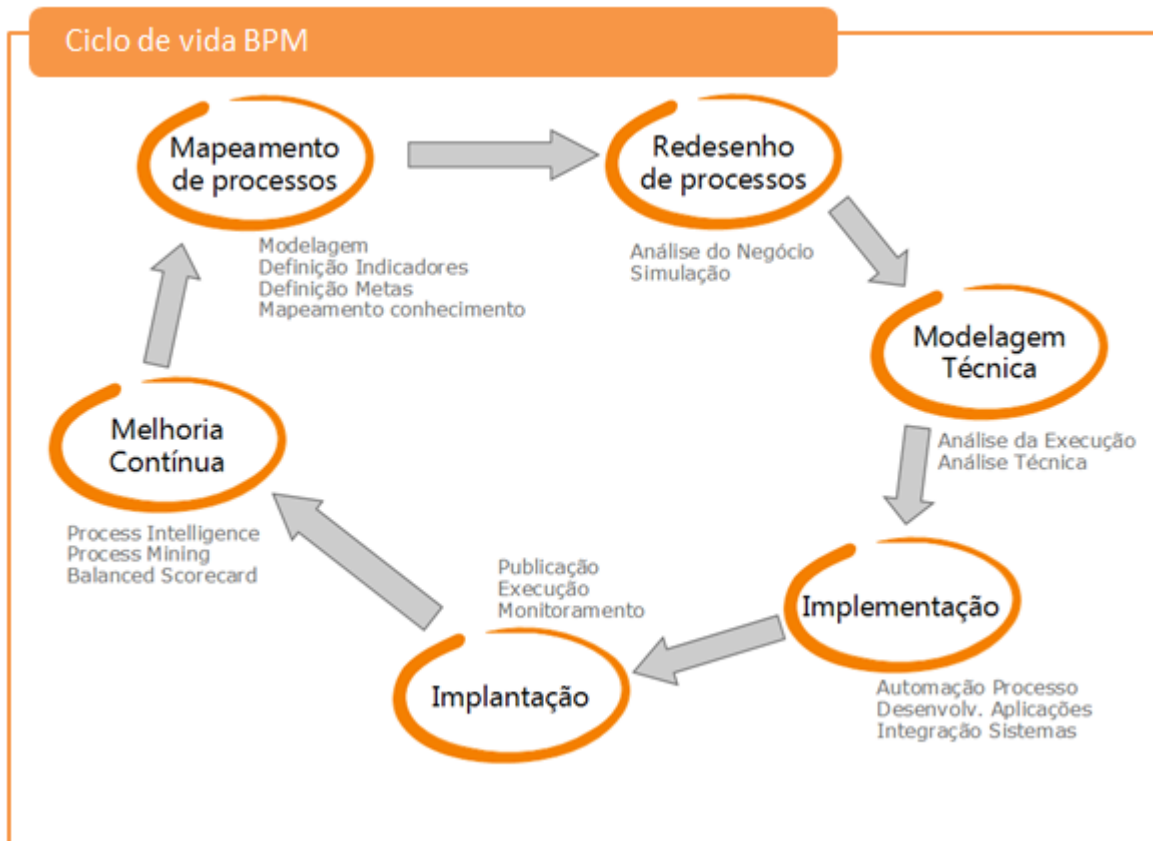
Ciclo de vida BPM

Mapeamento de processos

Modelagem
Definição Indicadores
Definição Metas
Mapeamento conhecimento

Redesenho de processos

Análise do Negócio
Simulação

Modelagem Técnica

Análise da Execução
Análise Técnica

Implementação

Automação Processo
Desenvolv. Aplicações
Integração Sistemas

Implantação

Publicação
Execução
Monitoramento

Melhoria Contínua

Process Intelligence
Process Mining
Balanced Scorecard